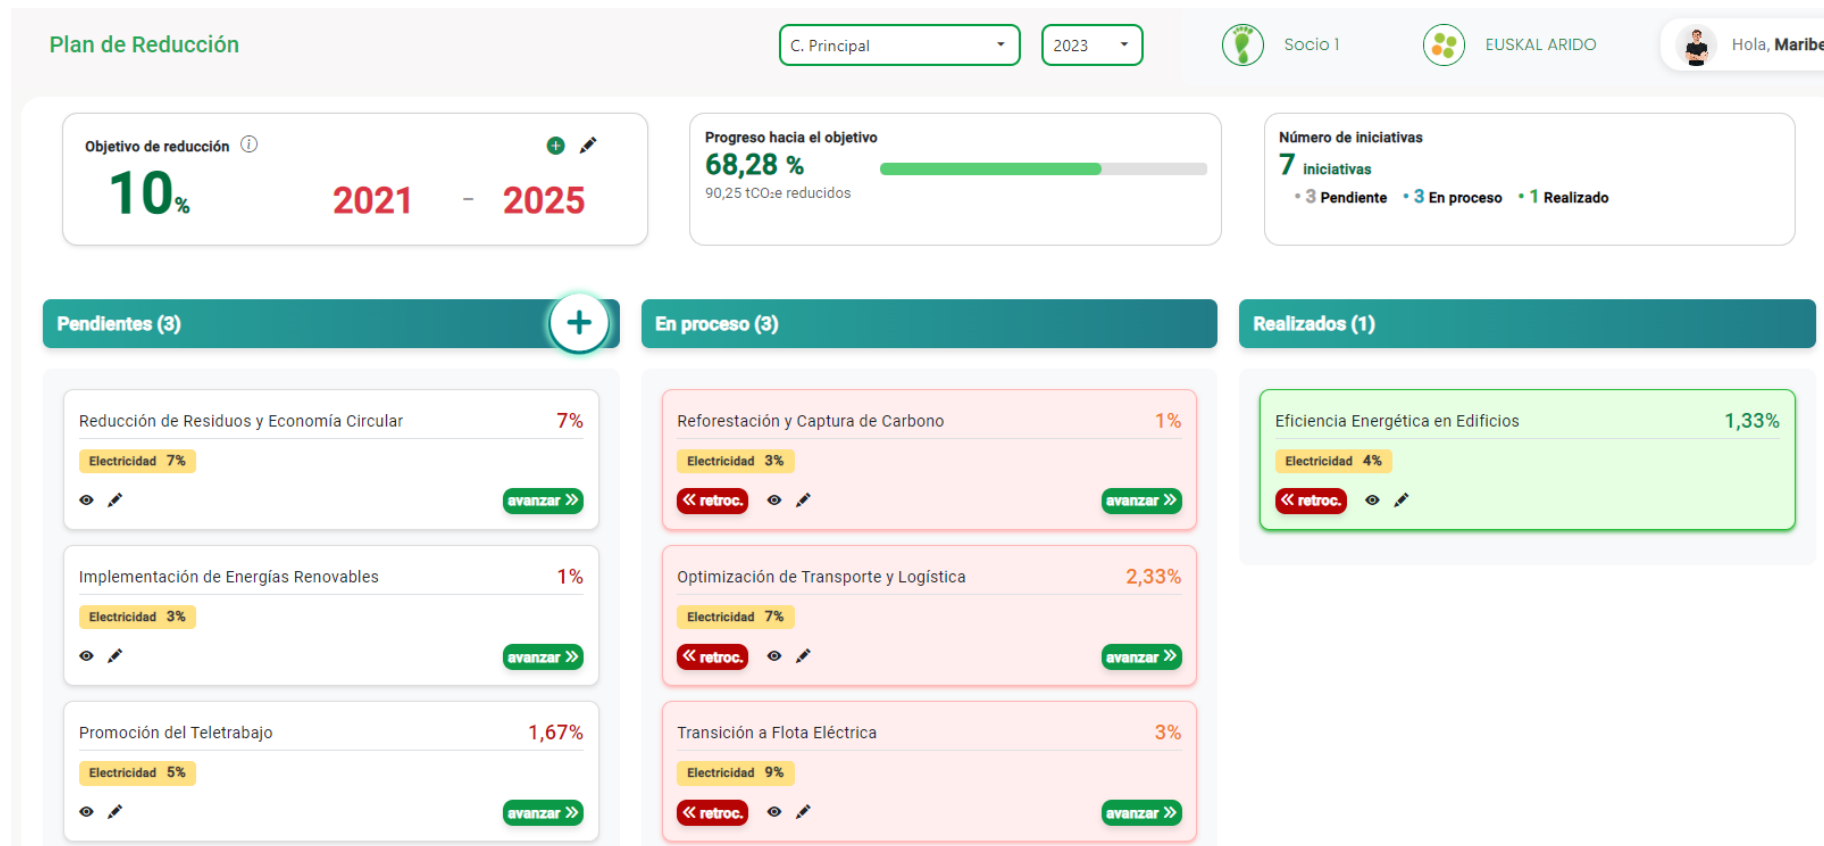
Plan de Reducción

C. Principal
2023
Socio 1
EUSKAL ARIDO
Hola, Maribe

Objetivo de reducción
10%
2021 - 2025

Progreso hacia el objetivo
68,28 %
90,25 tCO₂e reducidos

Número de iniciativas
7 iniciativas
• 3 Pendiente • 3 En proceso • 1 Realizado

Pendientes (3)

Reducción de Residuos y Economía Circular 7%
Electricidad 7%
avanzar »

Implementación de Energías Renovables 1%
Electricidad 3%
avanzar »

Promoción del Teletrabajo 1,67%
Electricidad 5%
avanzar »

En proceso (3)

Reforestación y Captura de Carbono 1%
Electricidad 3%
« retroc.
avanzar »

Optimización de Transporte y Logística 2,33%
Electricidad 7%
« retroc.
avanzar »

Transición a Flota Eléctrica 3%
Electricidad 9%
« retroc.
avanzar »

Realizados (1)

Eficiencia Energética en Edificios 1,33%
Electricidad 4%
« retroc.